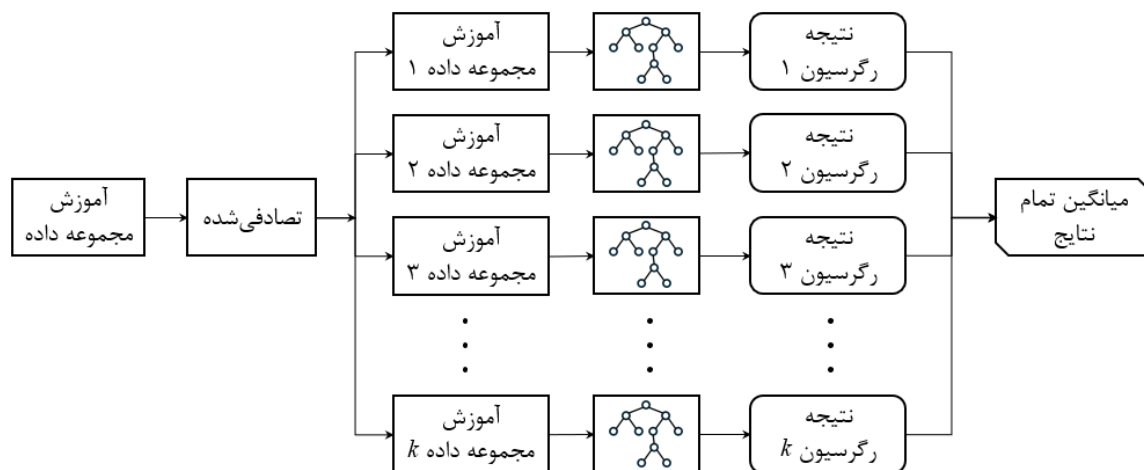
آموزش
مجموعه داده

تصادفی‌شده

آموزش
مجموعه داده ۱

نتیجه
رگرسیون ۱

آموزش
مجموعه داده ۲

نتیجه
رگرسیون ۲

آموزش
مجموعه داده ۳

نتیجه
رگرسیون ۳

آموزش
مجموعه داده $k$

نتیجه
رگرسیون $k$

میانگین تمام
نتایج